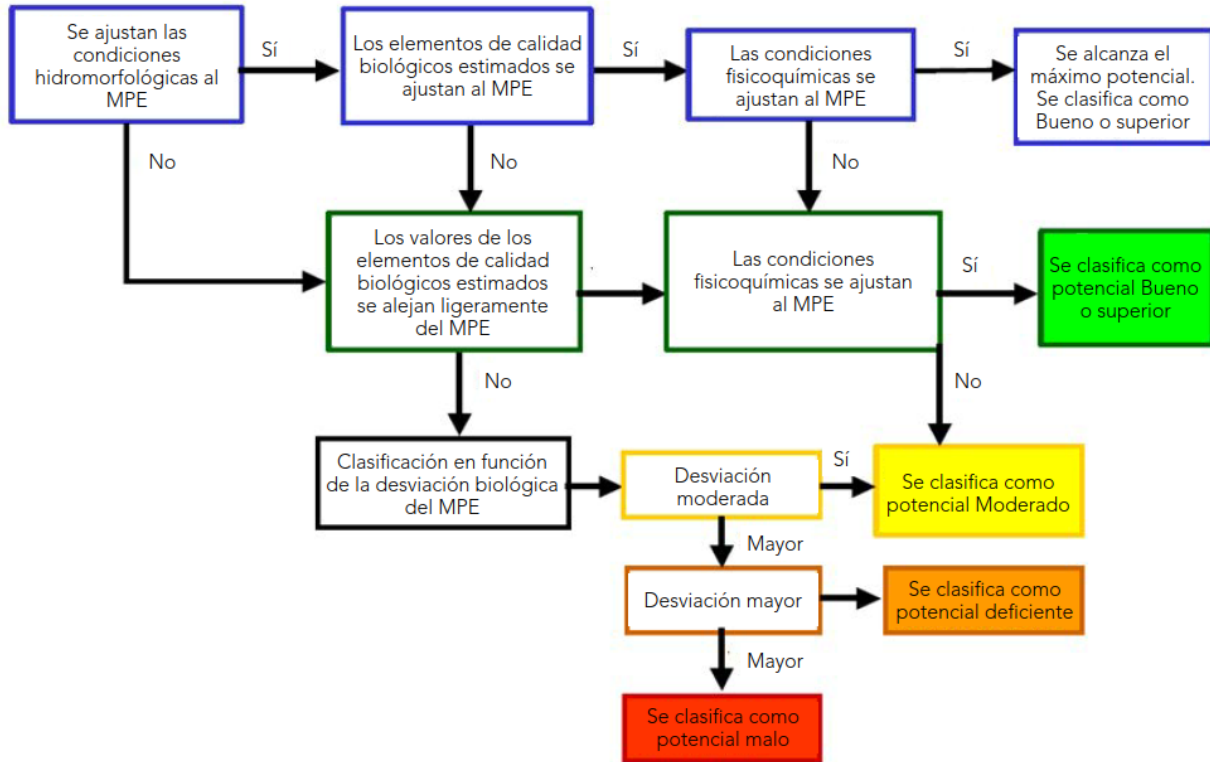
Se ajustan las condiciones hidromorfológicas al MPE

Sí

Los elementos de calidad biológicos estimados se ajustan al MPE

Sí

Las condiciones fisicoquímicas se ajustan al MPE

Sí

Se alcanza el máximo potencial. Se clasifica como Bueno o superior

No

No

No

Los valores de los elementos de calidad biológicos estimados se alejan ligeramente del MPE

Las condiciones fisicoquímicas se ajustan al MPE

Sí

Se clasifica como potencial Bueno o superior

No

No

Clasificación en función de la desviación biológica del MPE

Desviación moderada

Sí

Se clasifica como potencial Moderado

Mayor

Desviación mayor

Se clasifica como potencial deficiente

Mayor

Se clasifica como potencial malo